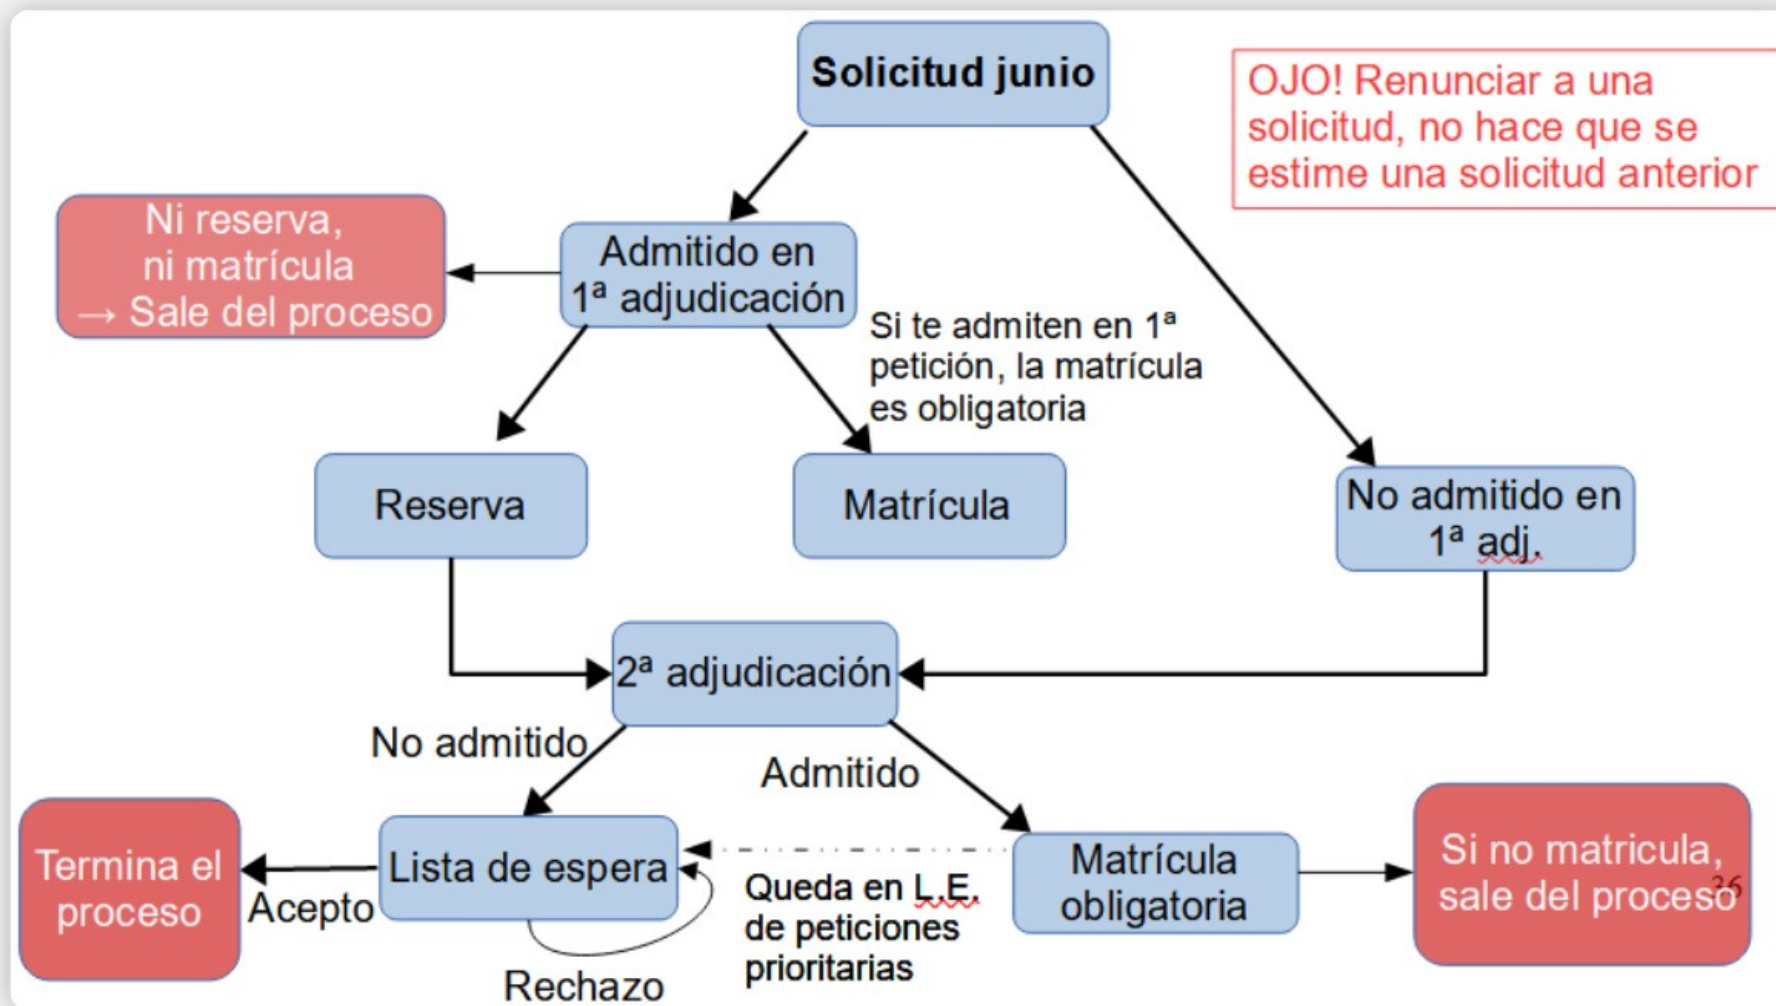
Solicitud junio

OJO! Renunciar a una solicitud, no hace que se estime una solicitud anterior

Ni reserva, ni matrícula → Sale del proceso

Admitido en 1ª adjudicación

Si te admiten en 1ª petición, la matrícula es obligatoria

Reserva

Matrícula

No admitido en 1ª adj.

2ª adjudicación

No admitido

Admitido

Termina el proceso

Acepto

Lista de espera

Rechazo

Queda en L.E. de peticiones prioritarias

Matrícula obligatoria

Si no matricula, sale del proceso

26